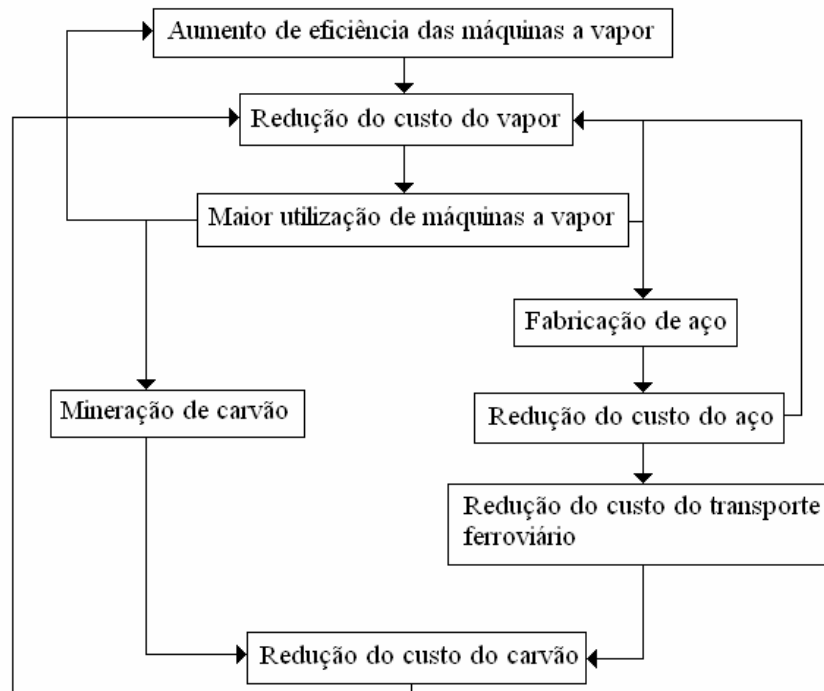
Aumento de eficiência das máquinas a vapor

Redução do custo do vapor

Maior utilização de máquinas a vapor

Fabricação de aço

Mineração de carvão

Redução do custo do aço

Redução do custo do transporte ferroviário

Redução do custo do carvão